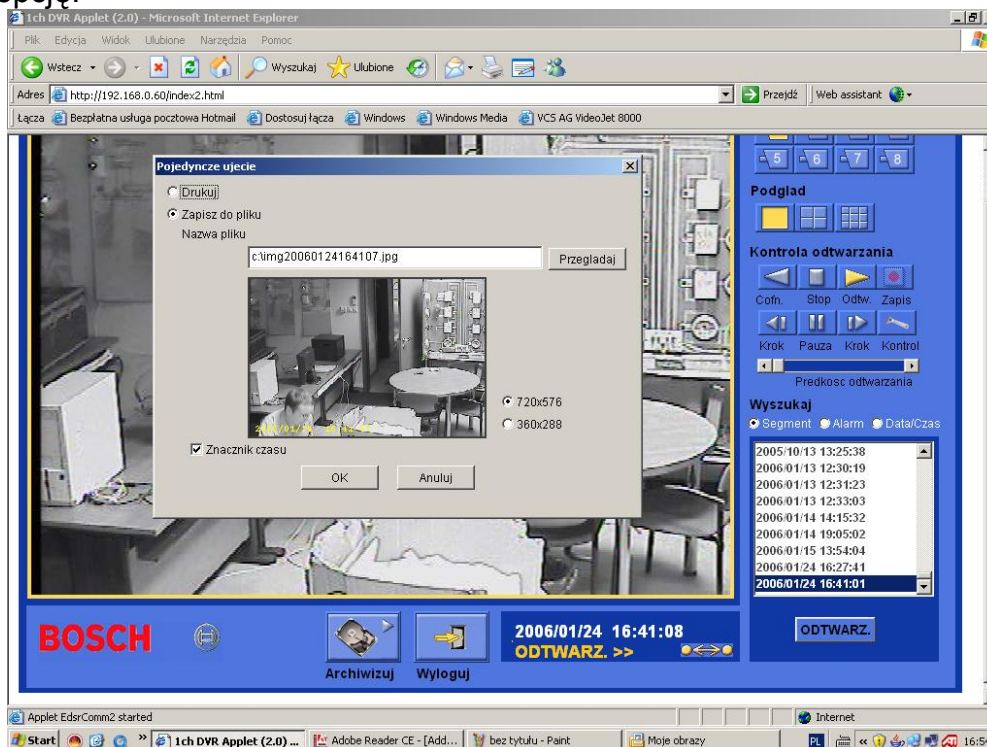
1ch DVR Applet (2.0) - Microsoft Internet Explorer

Plik Edycja Widok Ulubione Narzędzia Pomoc

Wstecz Wyszukaj Ulubione

Adres http://192.168.0.60/index2.html

Przejdź Web assistant

Łącza Bezpłatna usługa pocztowa Hotmail Dostosuj łącza Windows Windows Media VCS AG VideoJet 8000

Pojedyncze ujecie

Drukuj

Zapisz do pliku

Nazwa pliku

c:\img20060124164107.jpg

Przegladaj

720x576

360x288

Znacznik czasu

OK Anuluj

5 6 7 8

Podglad

Kontrola odtwarzania

Cofn. Stop Odtw. Zapis

Krok Pauza Krok Kontrol

Predkosc odtwarzania

Wyszukaj

Segment Alarm Data/Czas

2005/10/13 13:25:38
2006/01/13 12:30:19
2006/01/13 12:31:23
2006/01/13 12:33:03
2006/01/14 14:15:32
2006/01/14 19:05:02
2006/01/15 13:54:04
2006/01/24 16:27:41
2006/01/24 16:41:01

BOSCH

Archiwizuj Wyloguj

2006/01/24 16:41:08
ODTWARZ. >>

ODTWARZ.

Applet EdsrComm2 started

Internet

Start 1ch DVR Applet (2.0) ... Adobe Reader CE - [Add... bez tytułu - Paint Moje obrazy

PL 16:5